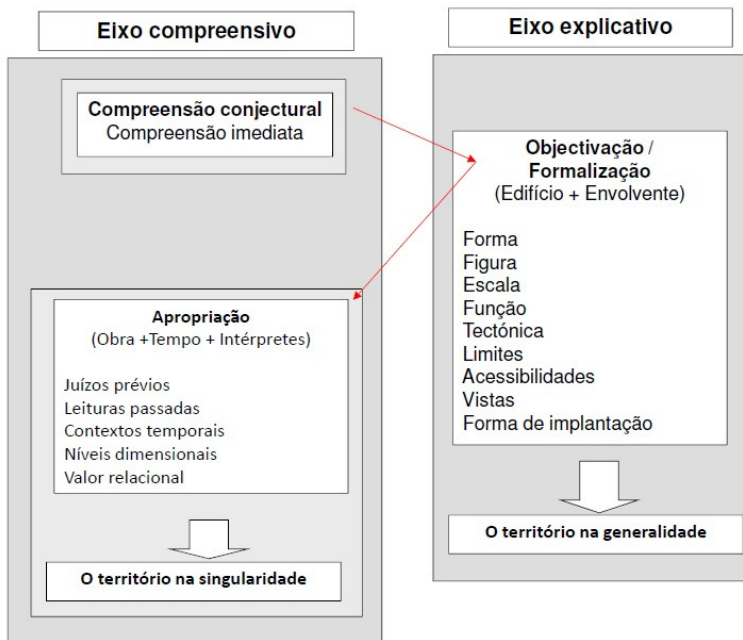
Eixo compreensivo

Compreensão conjectural
Compreensão imediata

Apropriação
(Obra +Tempo + Intérpretes)

Juízos prévios
Leituras passadas
Contextos temporais
Níveis dimensionais
Valor relacional

O território na singularidade

Eixo explicativo

Objectivação /
Formalização
(Edifício + Envolvente)

Forma
Figura
Escala
Função
Tectónica
Limites
Acessibilidades
Vistas
Forma de implantação

O território na generalidade